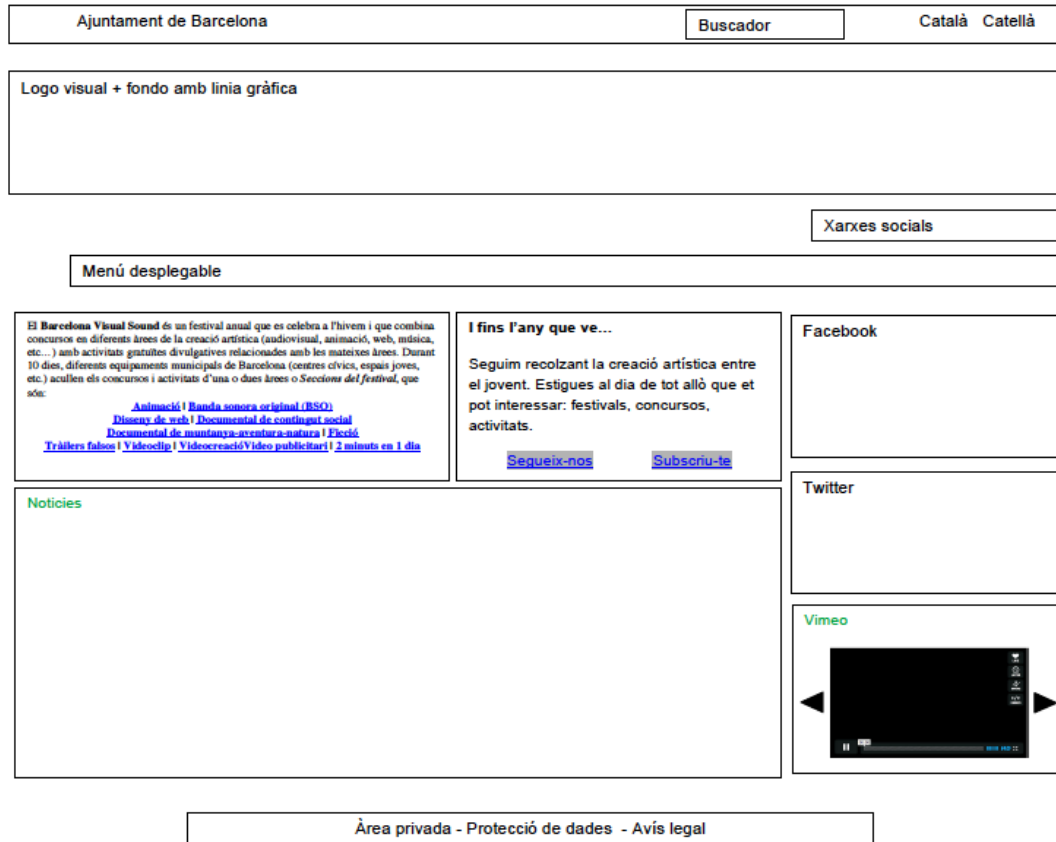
Ajuntament de Barcelona

Buscador

Català Catellà

Logo visual + fondo amb linia gràfica

Xarxes socials

Menú desplegable

El **Barcelona Visual Sound** és un festival anual que es celebra a l'hivern i que combina concursos en diferents àrees de la creació artística (audiovisual, animació, web, música, etc…) amb activitats gratuïtes divulgatives relacionades amb les mateixes àrees. Durant 10 dies, diferents equipaments municipals de Barcelona (centres cívics, espais joves, etc.) acullen els concursos i activitats d'una o dues àrees o *Seccions del festival*, que són:

Animació | Banda sonora original (BSO)
Disseny de web | Documental de contingut social
Documental de muntanya-aventura-natura | Ficció
Tràilers falsos | Videoclip | VideocreacióVideo publicitari | 2 minuts en 1 dia

I fins l'any que ve...

Seguim recolzant la creació artística entre el jovent. Estigues al dia de tot allò que et pot interessar: festivals, concursos, activitats.

Segueix-nos Subscriu-te

Facebook

Noticies

Twitter

Vimeo

Àrea privada - Protecció de dades - Avís legal